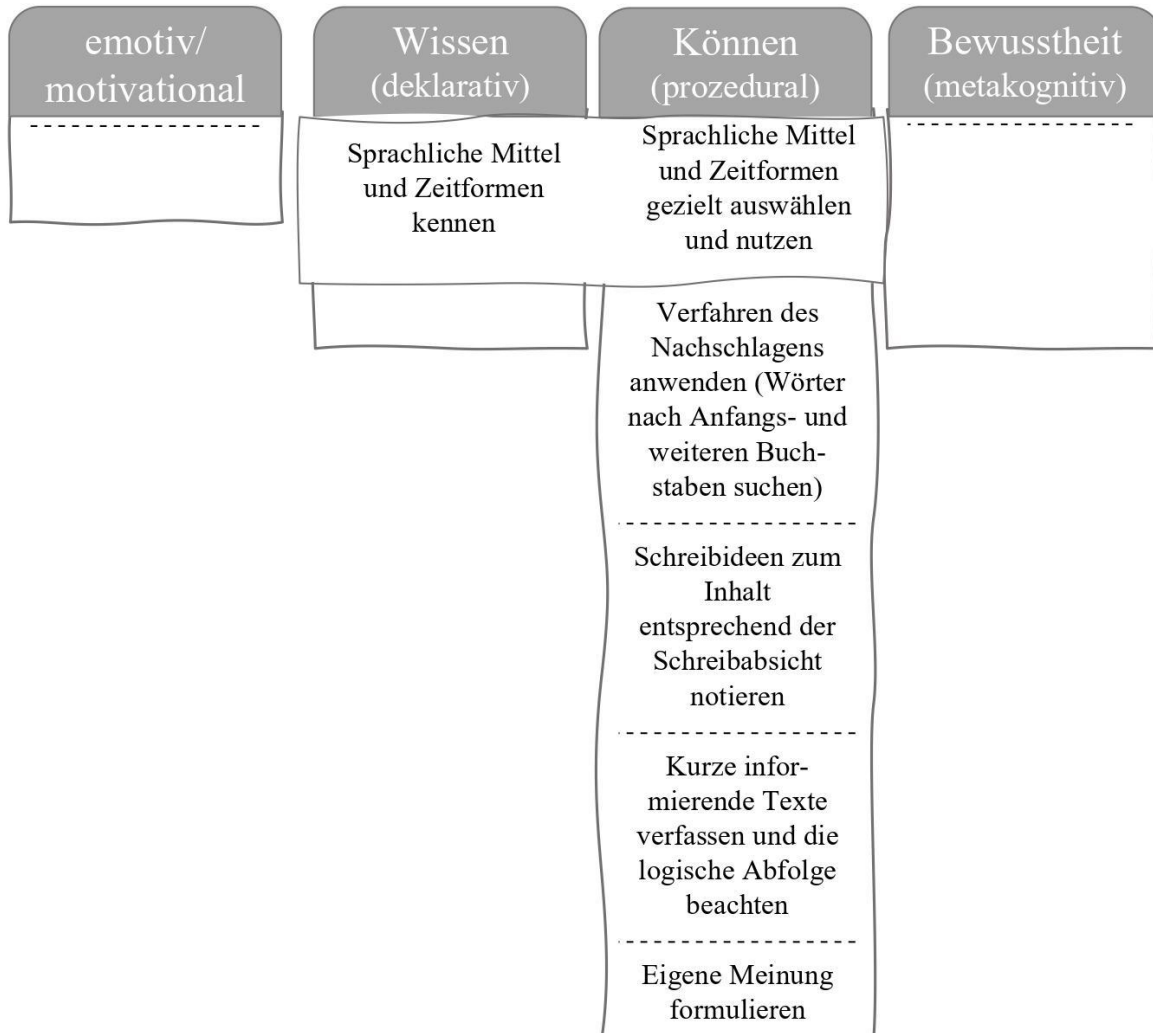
emotiv/ motivational

Wissen (deklarativ)

Können (prozedural)

Bewusstheit (metakognitiv)

Sprachliche Mittel und Zeitformen kennen

Sprachliche Mittel und Zeitformen gezielt auswählen und nutzen

Verfahren des Nachschlagens anwenden (Wörter nach Anfangs- und weiteren Buchstaben suchen)

Schreibideen zum Inhalt entsprechend der Schreibabsicht notieren

Kurze informierende Texte verfassen und die logische Abfolge beachten

Eigene Meinung formulieren